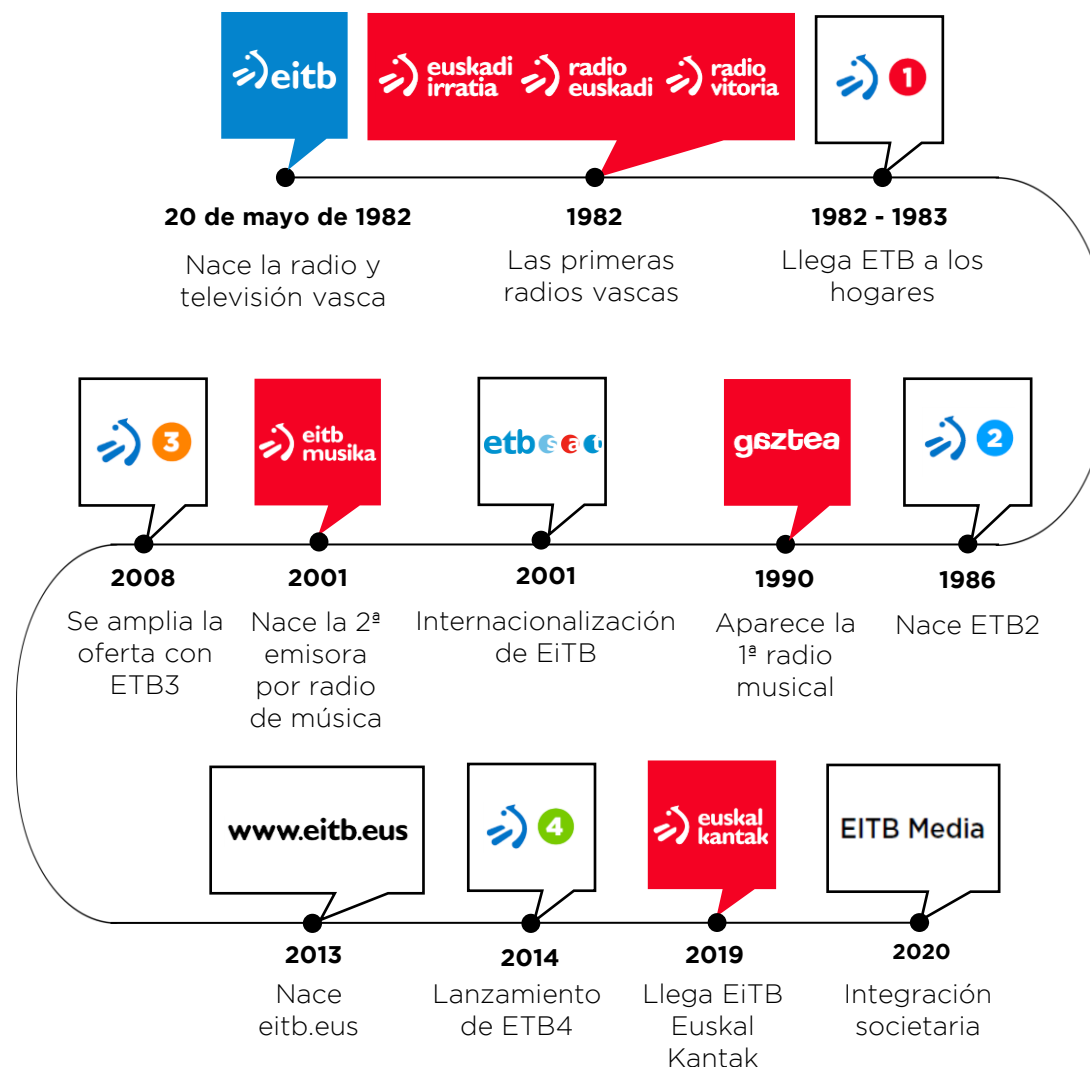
eitb

euskadi irratia

radio euskadi

radio vitoria

1

20 de mayo de 1982

Nace la radio y televisión vasca

1982

Las primeras radios vascas

1982 - 1983

Llega ETB a los hogares

3

eitb musika

etb s a t

gaztea

2

2008

Se amplia la oferta con ETB3

2001

Nace la 2ª emisora por radio de música

2001

Internacionalización de EiTB

1990

Aparece la 1ª radio musical

1986

Nace ETB2

www.eitb.eus

4

euskal kantak

EITB Media

2013

Nace eitb.eus

2014

Lanzamiento de ETB4

2019

Llega EiTB Euskal Kantak

2020

Integración societaria